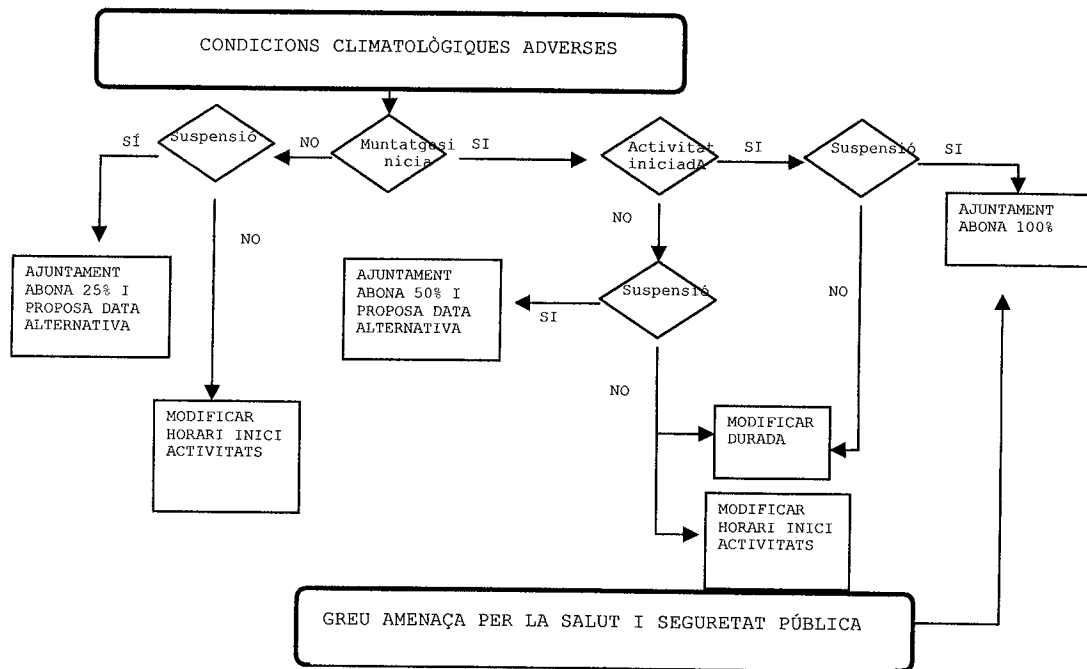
CONDICIONS CLIMATOLÒGIQUES ADVERSES

Muntatge si nicia

NO

Suspensió

SÍ

AJUNTAMENT ABONA 25% I PROPOSA DATA ALTERNATIVA

NO

MODIFICAR HORARI INICI ACTIVITATS

SI

Activitat iniciadA

NO

Suspensió

SI

AJUNTAMENT ABONA 50% I PROPOSA DATA ALTERNATIVA

NO

MODIFICAR DURADA

MODIFICAR HORARI INICI ACTIVITATS

SI

Suspensió

SI

AJUNTAMENT ABONA 100%

NO

GREU AMENAÇA PER LA SALUT I SEGURETAT PÚBLICA